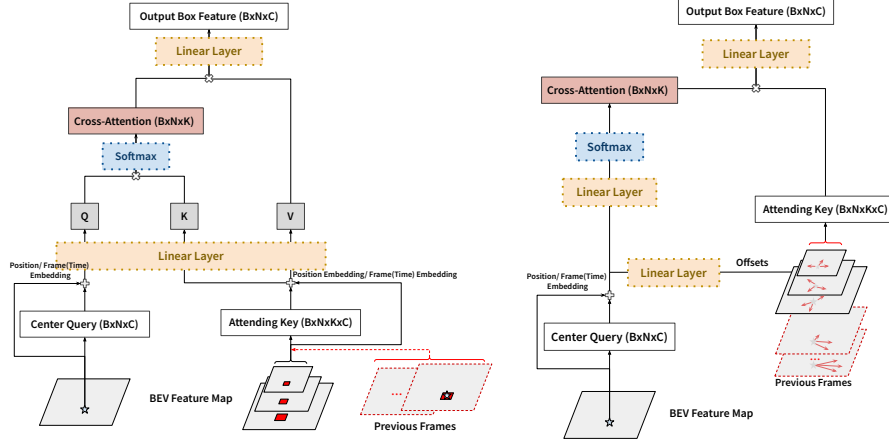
Output Box Feature (BxNxC)

Linear Layer

Cross-Attention (BxNxK)

Softmax

Q

K

V

Linear Layer

Position/ Frame(Time) Embedding

Position Embedding/ Frame(Time) Embedding

Center Query (BxNxC)

Attending Key (BxNxKxC)

BEV Feature Map

Previous Frames

Output Box Feature (BxNxC)

Linear Layer

Cross-Attention (BxNxK)

Softmax

Linear Layer

Attending Key (BxNxKxC)

Position/ Frame(Time) Embedding

Linear Layer

Offsets

Center Query (BxNxC)

Previous Frames

BEV Feature Map